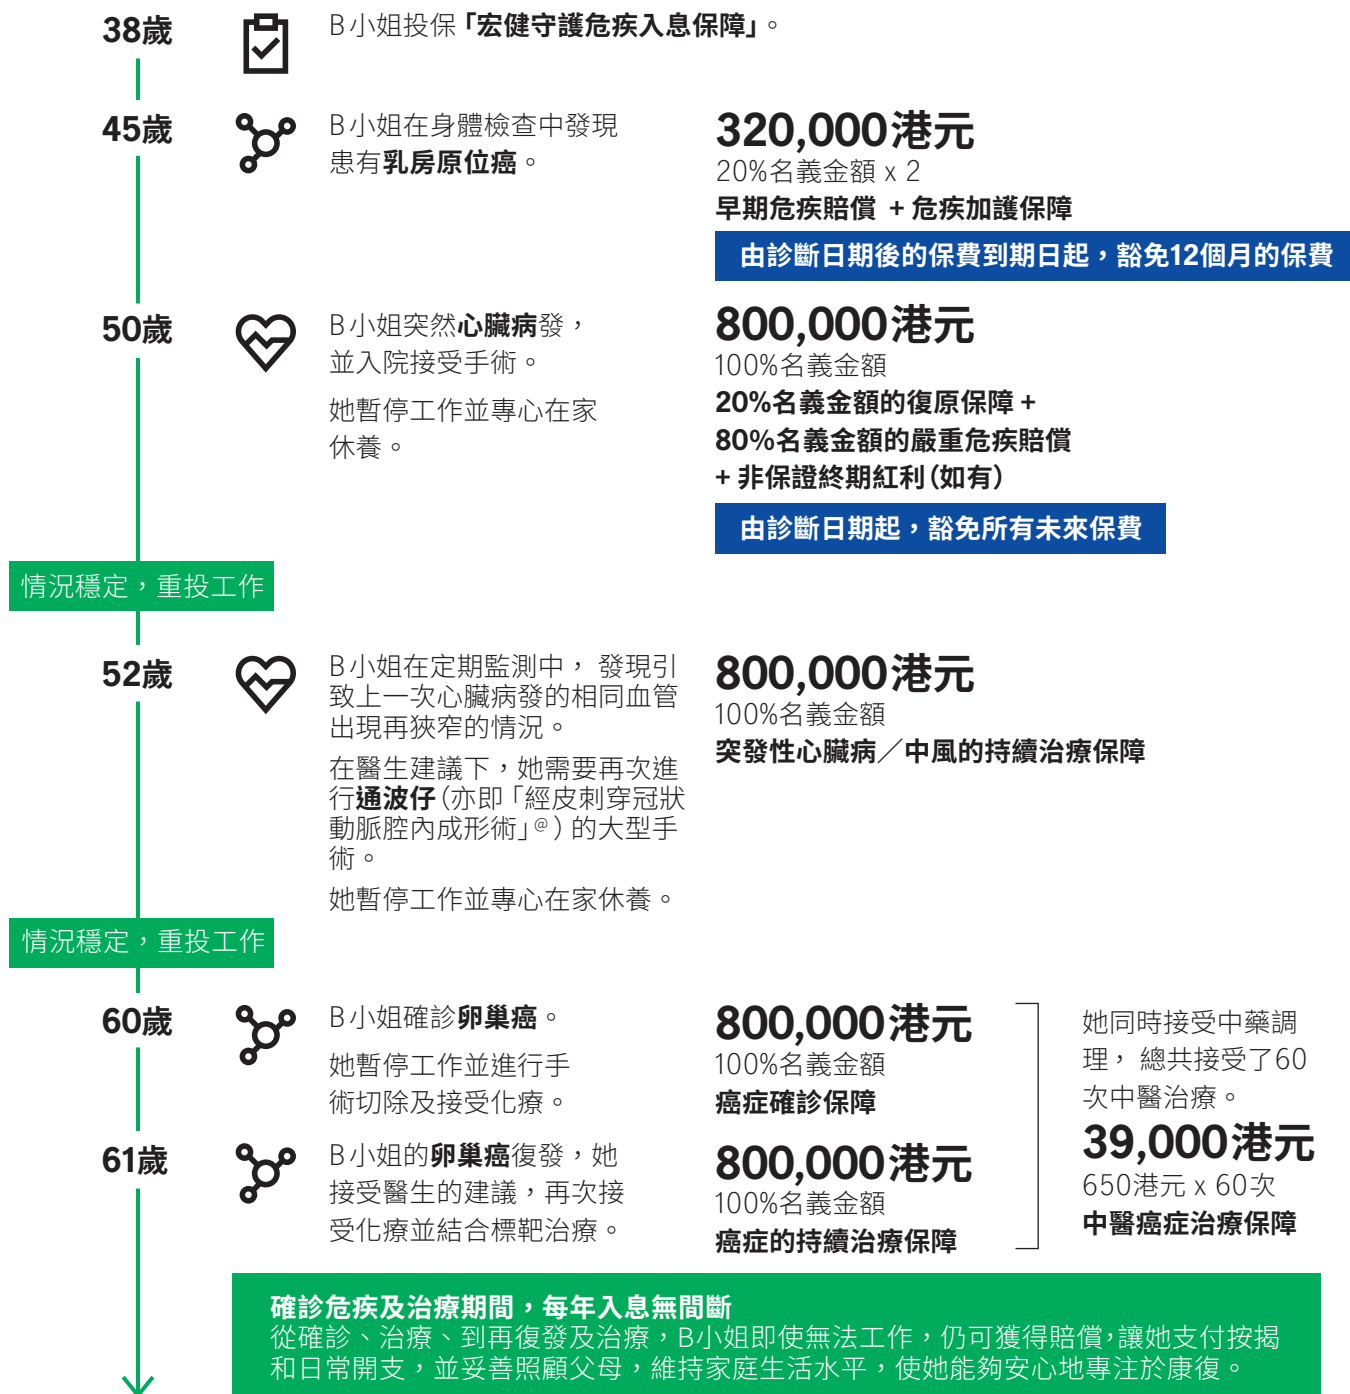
38歲

B小姐投保「宏健守護危疾入息保障」。

45歲

B小姐在身體檢查中發現患有乳房原位癌。

320,000港元
20%名義金額 x 2
早期危疾賠償 + 危疾加護保障

由診斷日期後的保費到期日起，豁免12個月的保費

50歲

B小姐突然心臟病發，並入院接受手術。

她暫停工作並專心在家休養。

800,000港元
100%名義金額
20%名義金額的復原保障 +
80%名義金額的嚴重危疾賠償
+ 非保證終期紅利(如有)

由診斷日期起，豁免所有未來保費

情況穩定，重投工作

52歲

B小姐在定期監測中，發現引致上一次心臟病發的相同血管出現再狹窄的情況。

在醫生建議下，她需要再次進行通波仔(亦即「經皮刺穿冠狀動脈腔內成形術」@)的大型手術。

她暫停工作並專心在家休養。

800,000港元
100%名義金額
突發性心臟病／中風的持續治療保障

情況穩定，重投工作

60歲

B小姐確診卵巢癌。

她暫停工作並進行手術切除及接受化療。

800,000港元
100%名義金額
癌症確診保障

61歲

B小姐的卵巢癌復發，她接受醫生的建議，再次接受化療並結合標靶治療。

800,000港元
100%名義金額
癌症的持續治療保障

她同時接受中藥調理，總共接受了60次中醫治療。

39,000港元
650港元 x 60次
中醫癌症治療保障

確診危疾及治療期間，每年入息無間斷
從確診、治療、到再復發及治療，B小姐即使無法工作，仍可獲得賠償，讓她支付按揭和日常開支，並妥善照顧父母，維持家庭生活水平，使她能夠安心地專注於康復。